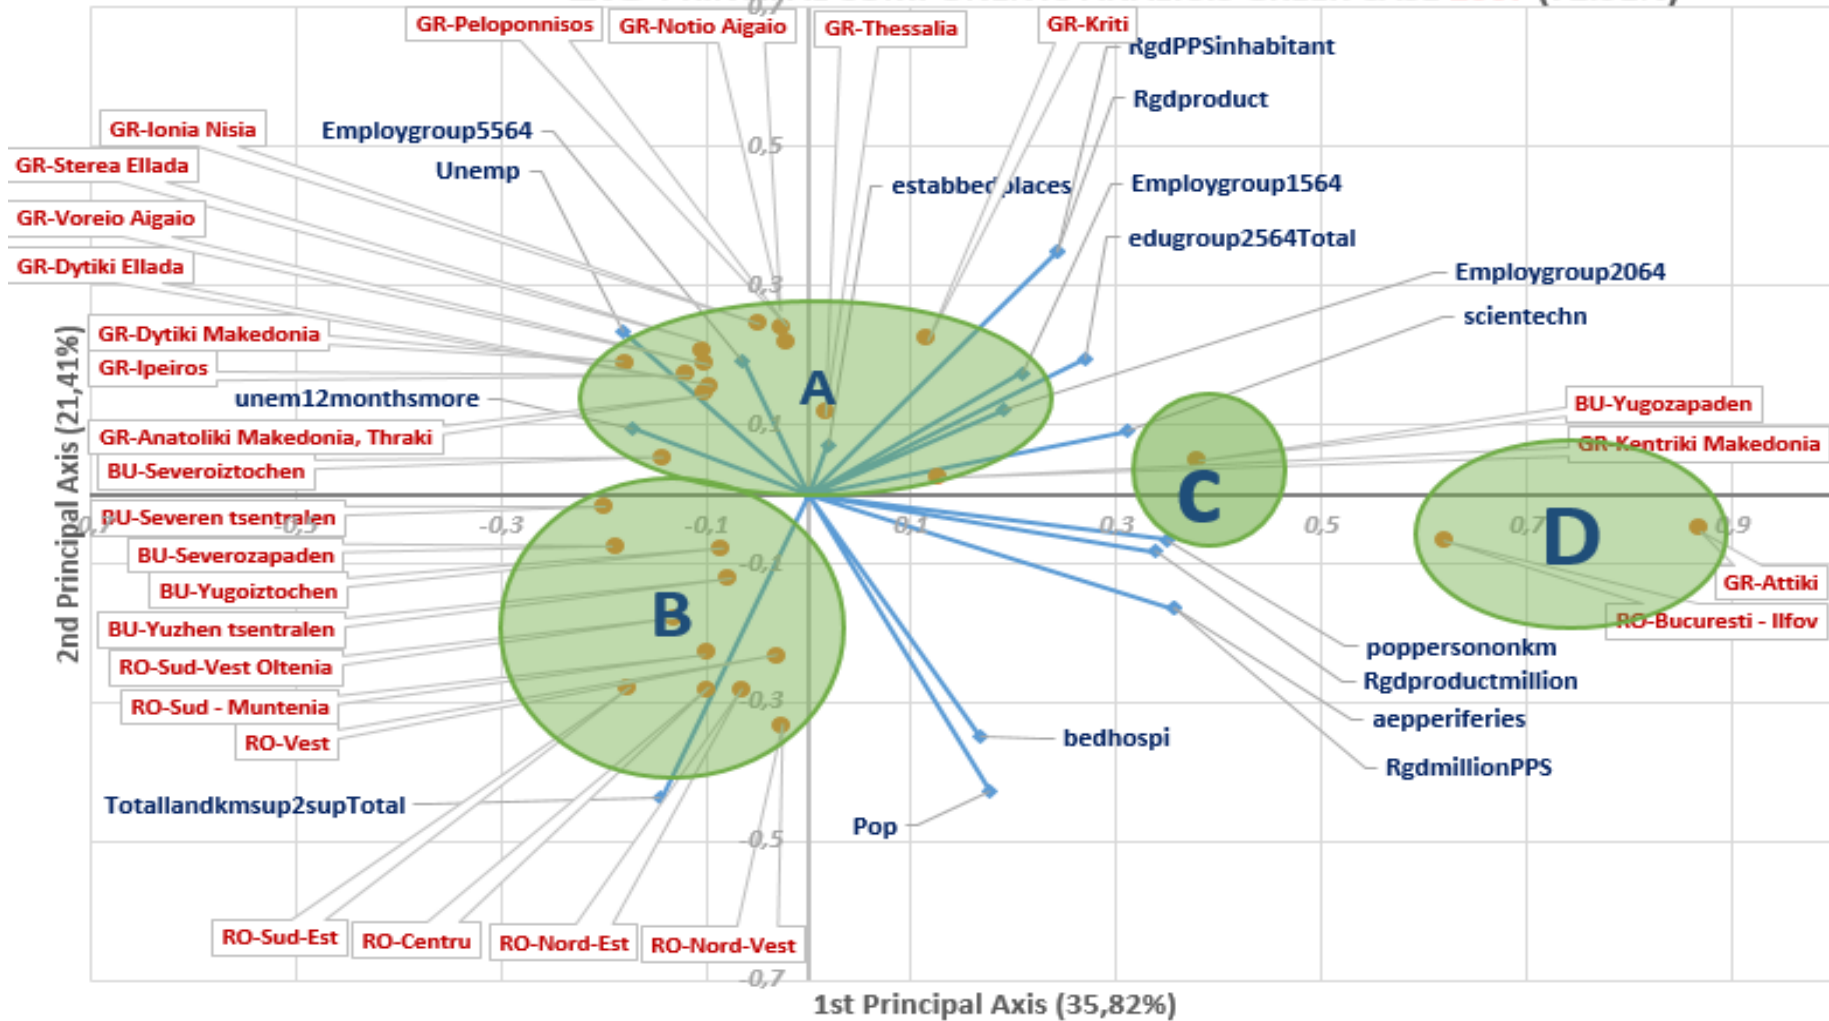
GR-Peloponnisos
GR-Notio Aigaio
GR-Thessalia
GR-Kriti
RgdPPSinhabitant
Rgdproduct
GR-Ionia Nisia
Employgroup5564
GR-Sterea Ellada
Unemp
0,5
estabbedplaces
Employgroup1564
GR-Voreio Aigaio
edugroup2564Total
GR-Dytiki Ellada
Employgroup2064
0,3
scientechn
GR-Dytiki Makedonia
GR-Ipeiros
A
unem12monthsmore
0,1
BU-Yugozapaden
GR-Anatoliki Makedonia, Thraki
GR-Kentriki Makedonia
BU-Severoiztochen
C
BU-Severen tsentralen
-0,7
-0,5
-0,3
-0,1
0,1
0,3
0,5
0,7
D
0,9
BU-Severozapaden
-0,1
BU-Yugoiztochen
GR-Attiki
B
BU-Yuzhen tsentralen
RO-Bucuresti - Ilfov
RO-Sud-Vest Oltenia
poppersononkm
Rgdproductmillion
RO-Sud - Muntenia
-0,3
aepperiferies
RO-Vest
bedhospi
RgdmillionPPS
Totallandkmsup2supTotal
Pop
-0,5
RO-Sud-Est
RO-Centru
RO-Nord-Est
RO-Nord-Vest
-0,7
2nd Principal Axis (21,41%)
1st Principal Axis (35,82%)